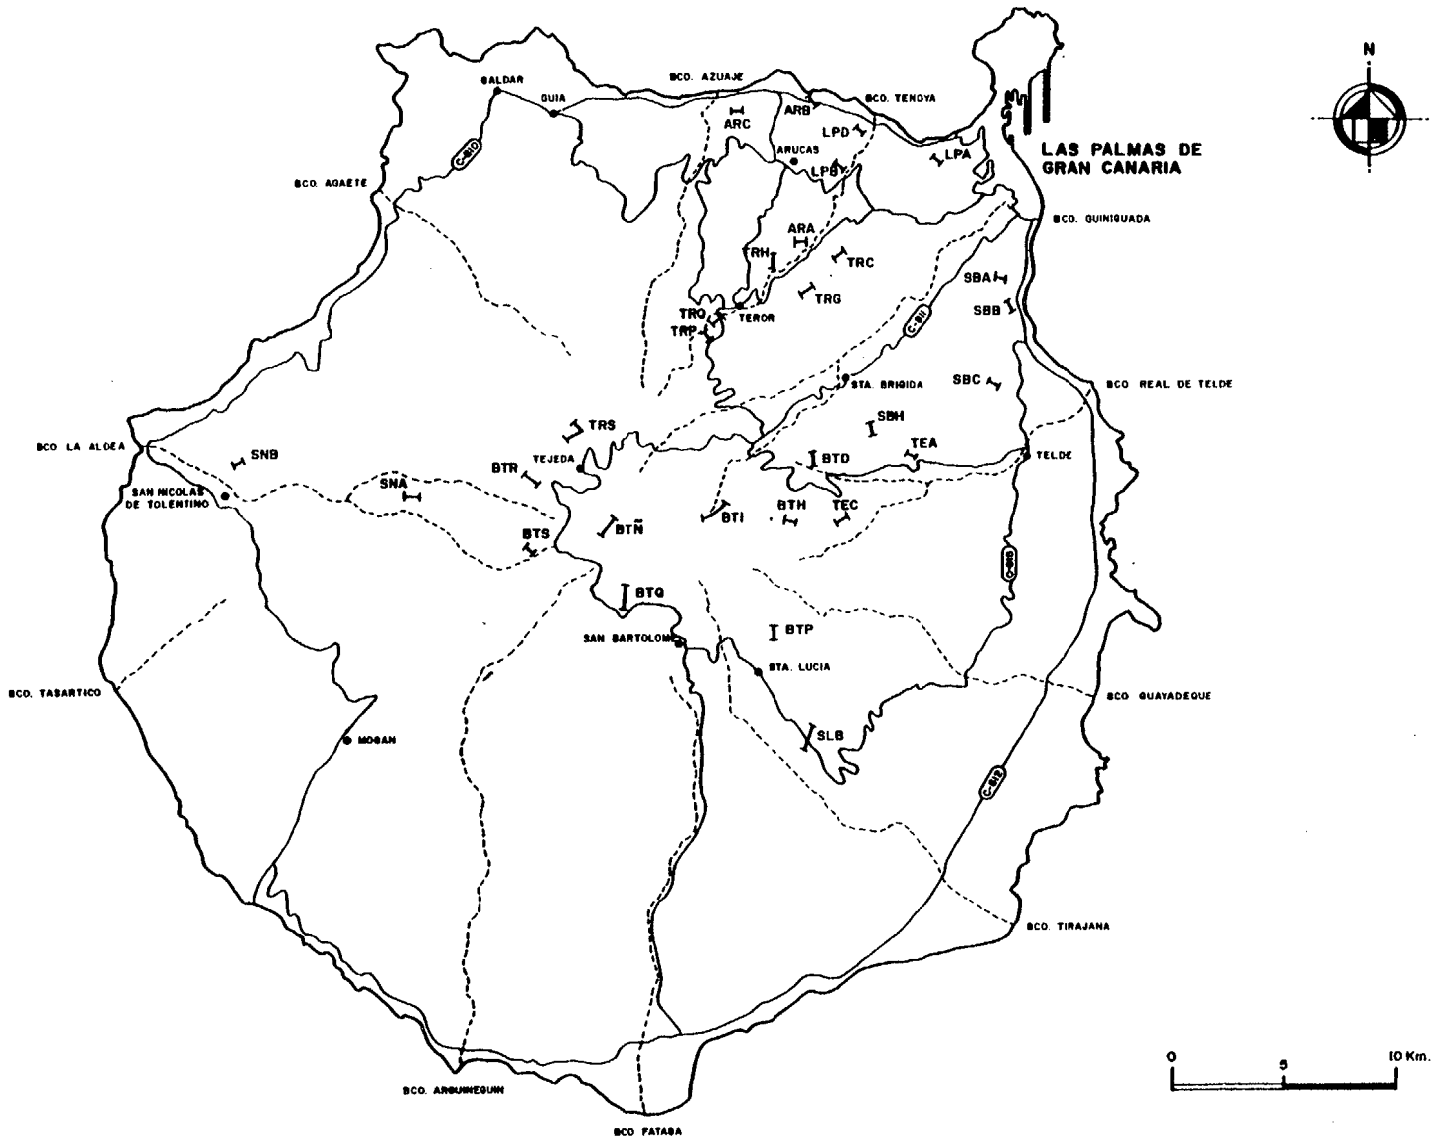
N

LAS PALMAS DE GRAN CANARIA

GALDAR
GUIA
BCO. AZUAJE
BCO. TENOYA
ARC
ARB
LPD
ARUCAS
LPB
LPA
C-810
BCO. AGAETE
BCO. GUINIGUADA
ARA
TRH
TRC
TRG
SBA
SBB
TRO
TRP
TEROR
C-811
STA. BRIGIDA
SBC
BCO. REAL DE TELDE
TRS
SBH
TEA
BCO. LA ALDEA
SNB
TEJEDA
BTR
BTD
TELDE
SAN NICOLAS DE TOLENTINO
SNA
BTH
TEC
BTI
BTS
BTÑ
C-815
BTQ
BTP
SAN BARTOLOME
STA. LUCIA
BCO. TASARTICO
BCO. GUAYADEQUE
MOGAN
SLB
C-812
BCO. TIRAJANA
BCO. ARGUINEGUIN
BCO FATAGA

0 5 10 Km.